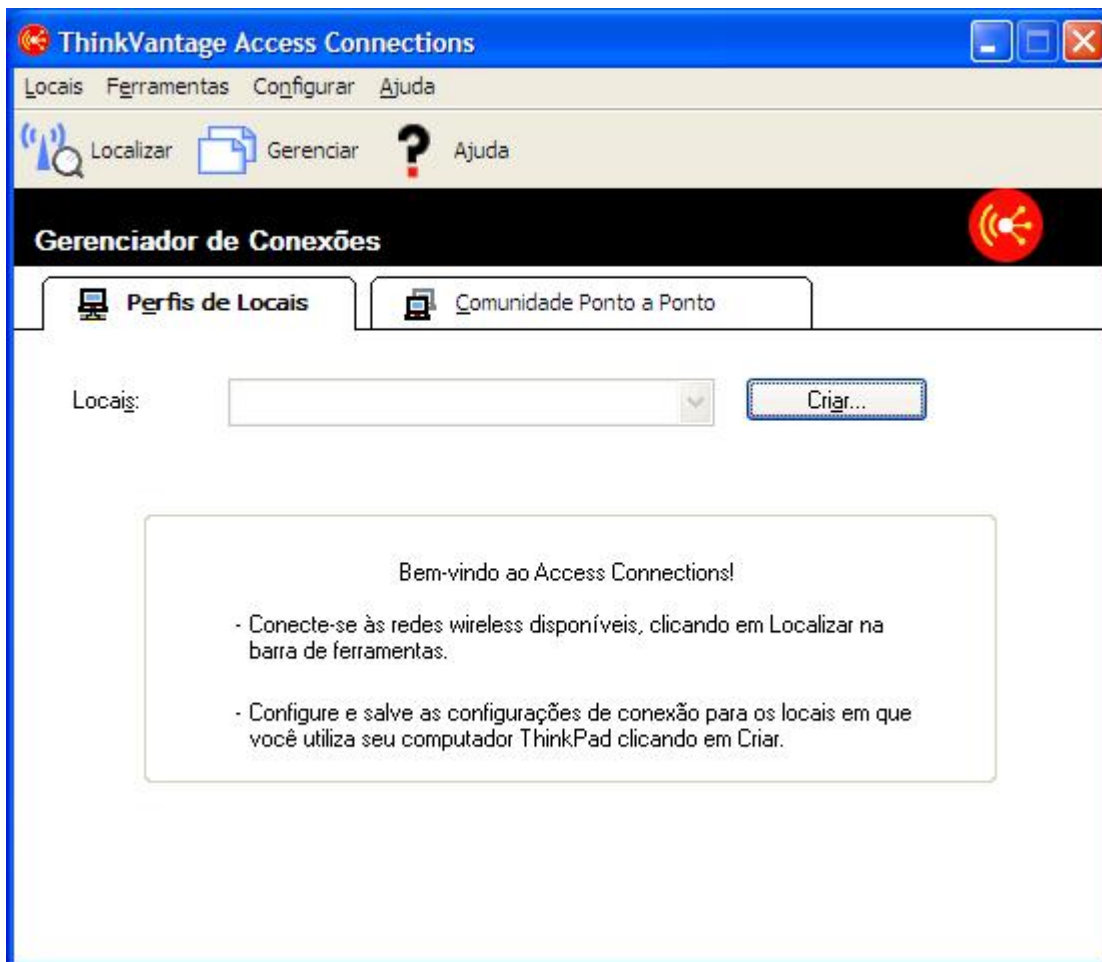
ThinkVantage Access Connections

Locais Ferramentas Configurar Ajuda

Localizar Gerenciar Ajuda

Gerenciador de Conexões

Perfis de Locais Comunidade Ponto a Ponto

Locais: Criar...

Bem-vindo ao Access Connections!

- Conecte-se às redes wireless disponíveis, clicando em Localizar na barra de ferramentas.

- Configure e salve as configurações de conexão para os locais em que você utiliza seu computador ThinkPad clicando em Criar.